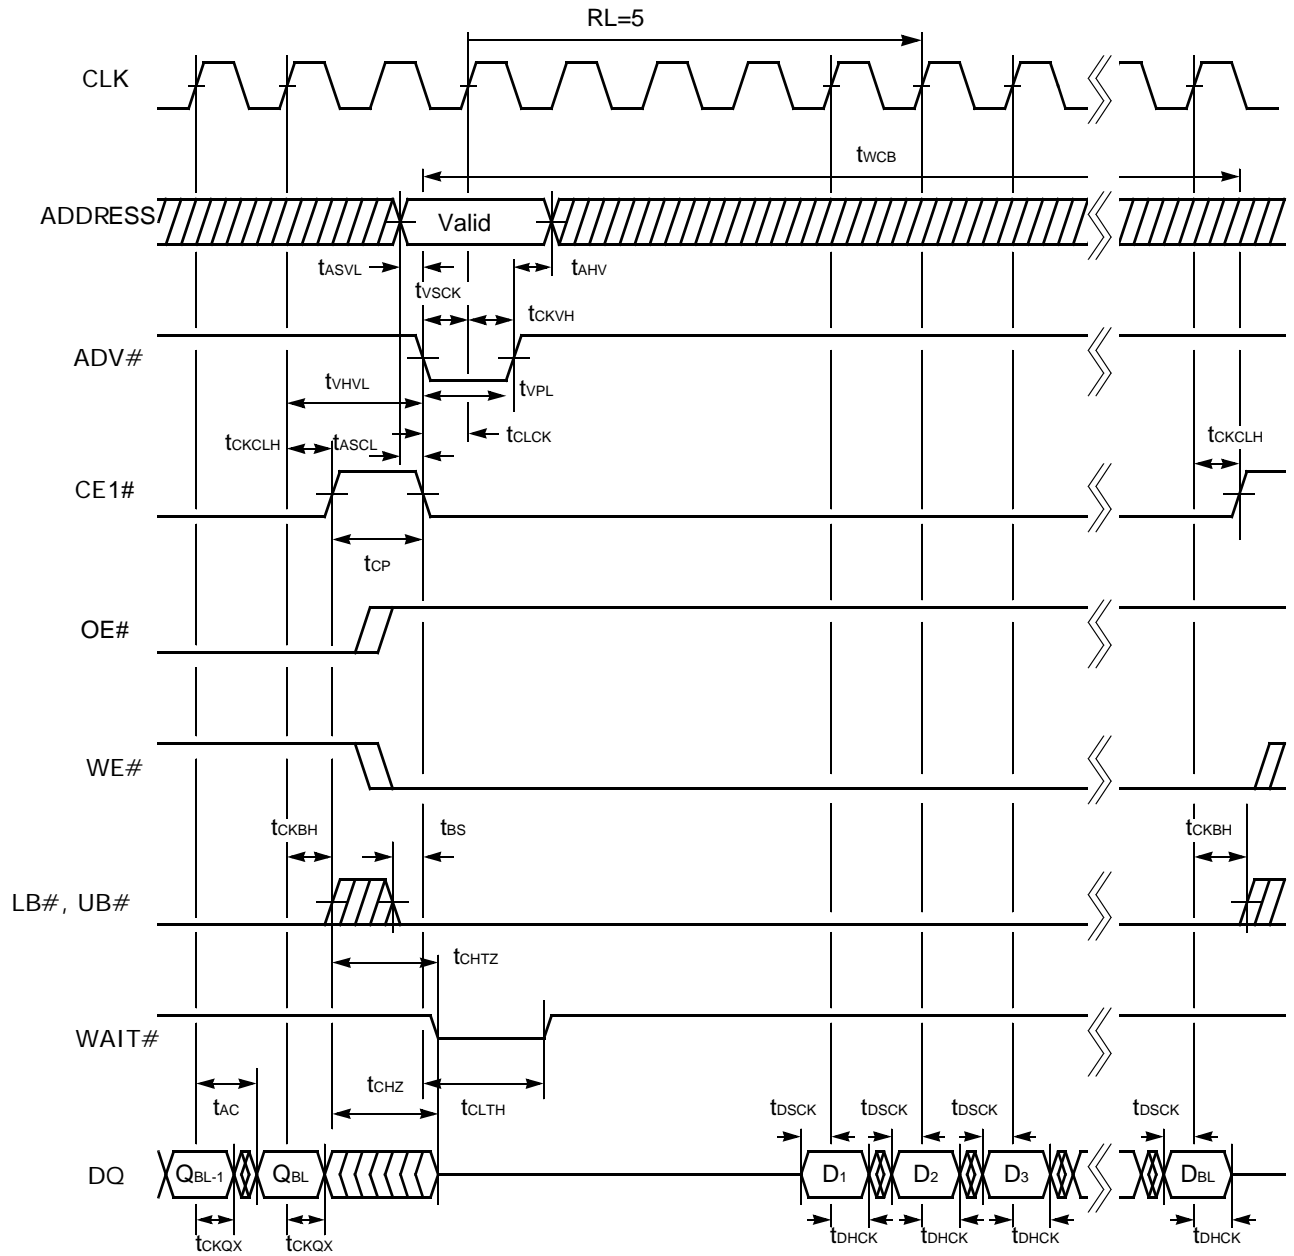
RL=5

CLK

$t_{WCB}$

ADDRESS

Valid

$t_{ASVL}$ $t_{AHV}$

$t_{VSCK}$

$t_{CKVH}$

ADV#

$t_{VHVL}$ $t_{VPL}$

$t_{CKCLH}$ $t_{ASCL}$ $t_{CLCK}$ $t_{CKCLH}$

CE1#

$t_{CP}$

OE#

WE#

$t_{CKBH}$ $t_{BS}$ $t_{CKBH}$

LB#, UB#

$t_{CHTZ}$

WAIT#

$t_{AC}$ $t_{CHZ}$ $t_{CLTH}$ $t_{DSCK}$ $t_{DSCK}$ $t_{DSCK}$ $t_{DSCK}$

DQ

$Q_{BL-1}$ $Q_{BL}$ $D_1$ $D_2$ $D_3$ $D_{BL}$

$t_{CKQX}$ $t_{CKQX}$ $t_{DHCK}$ $t_{DHCK}$ $t_{DHCK}$ $t_{DHCK}$